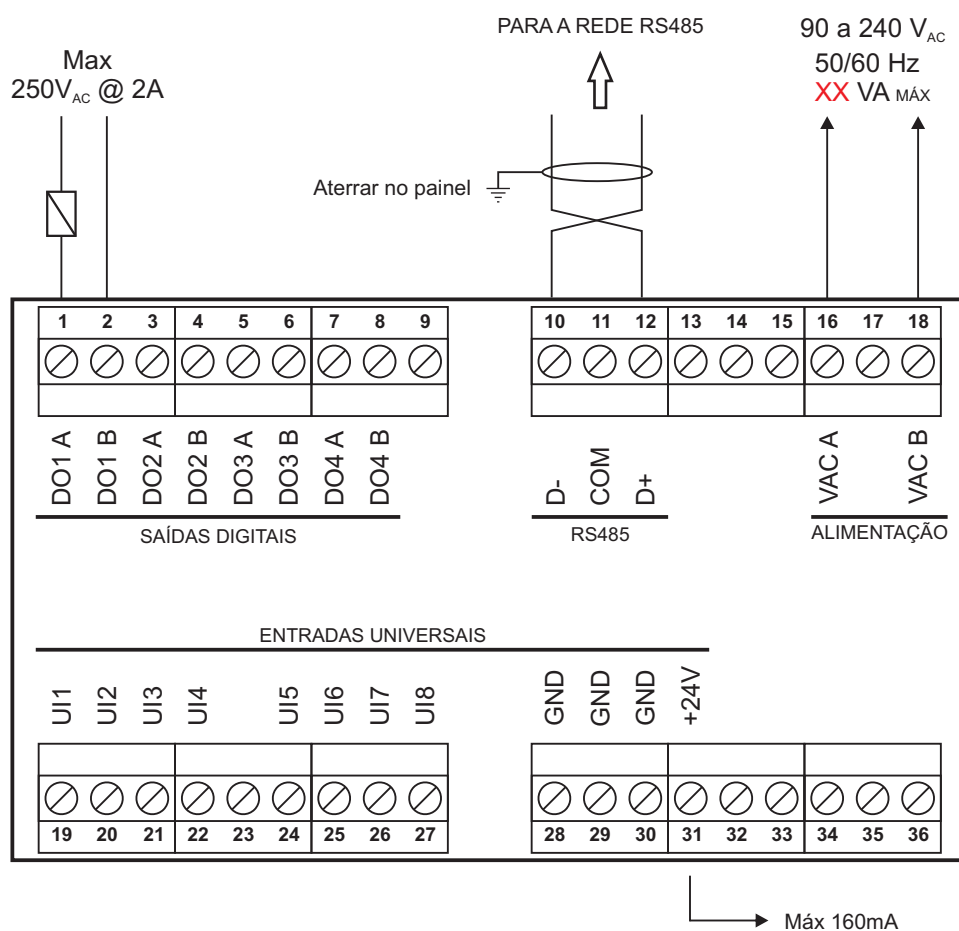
Max
$250V_{AC}$ @ 2A

PARA A REDE RS485

90 a 240 $V_{AC}$
50/60 Hz
XX VA MÁX

Aterrar no painel

1 2 3 4 5 6 7 8 9

10 11 12 13 14 15 16 17 18

DO1 A DO1 B DO2 A DO2 B DO3 A DO3 B DO4 A DO4 B

SAÍDAS DIGITAIS

D- COM D+

RS485

VAC A VAC B

ALIMENTAÇÃO

ENTRADAS UNIVERSAIS

UI1 UI2 UI3 UI4 UI5 UI6 UI7 UI8

GND GND GND +24V

19 20 21 22 23 24 25 26 27

28 29 30 31 32 33 34 35 36

Máx 160mA